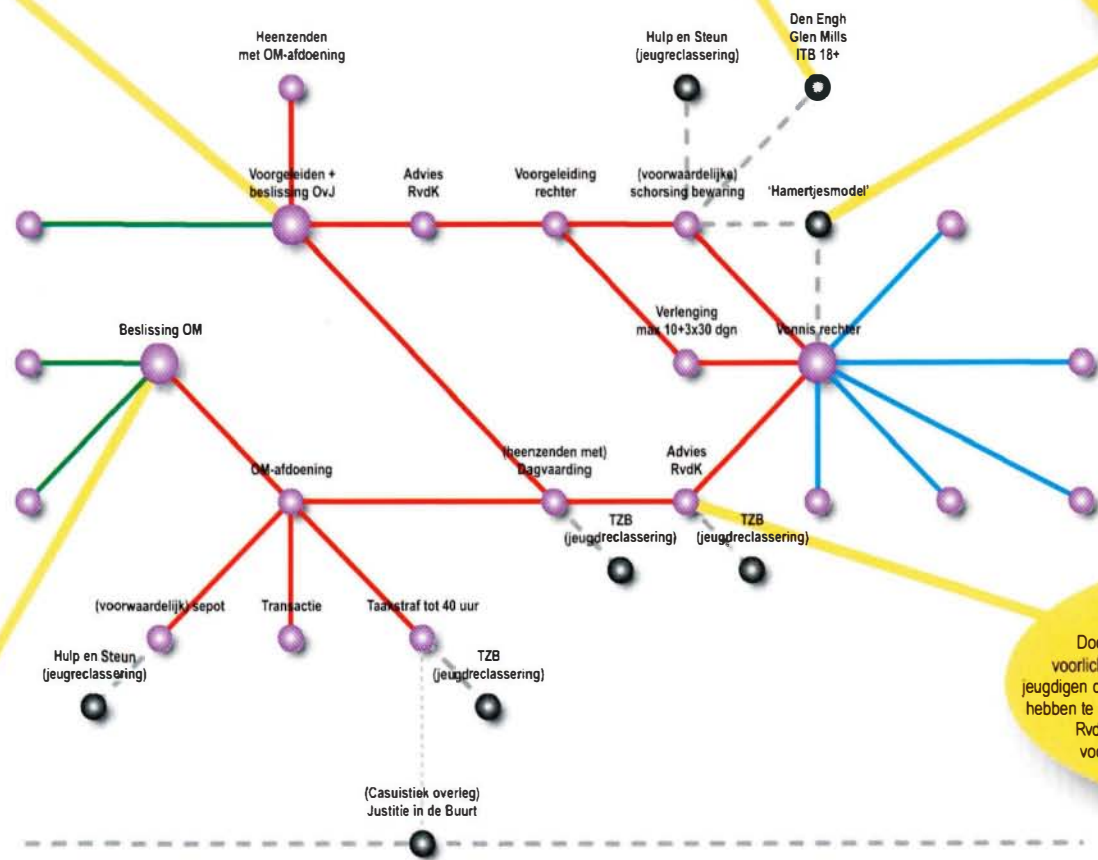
Heenzenden met OM-afdoening

Hulp en Steun (jeugdreclassering)

Den Engh Glen Mills ITB 18+

Voorgeleiden + beslissing OvJ

Advies RvdK

Voorgeleiding rechter

(voorwaardelijke) schorsing bewaring

'Hamertjesmodel'

Verlenging max 10+3x30 dgn

Vonnis rechter

Beslissing OM

OM-afdoening

(heenzenden met) Dagvaarding

Advies RvdK

TZB (jeugdreclassering)

TZB (jeugdreclassering)

(voorwaardelijk) sepot

Transactie

Taakstraf tot 40 uur

TZB (jeugdreclassering)

Hulp en Steun (jeugdreclassering)

(Casuistiek overleg) Justitie in de Buurt

Do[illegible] voorlich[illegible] jeugdigen d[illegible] hebben te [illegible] Rvd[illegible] vo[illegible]